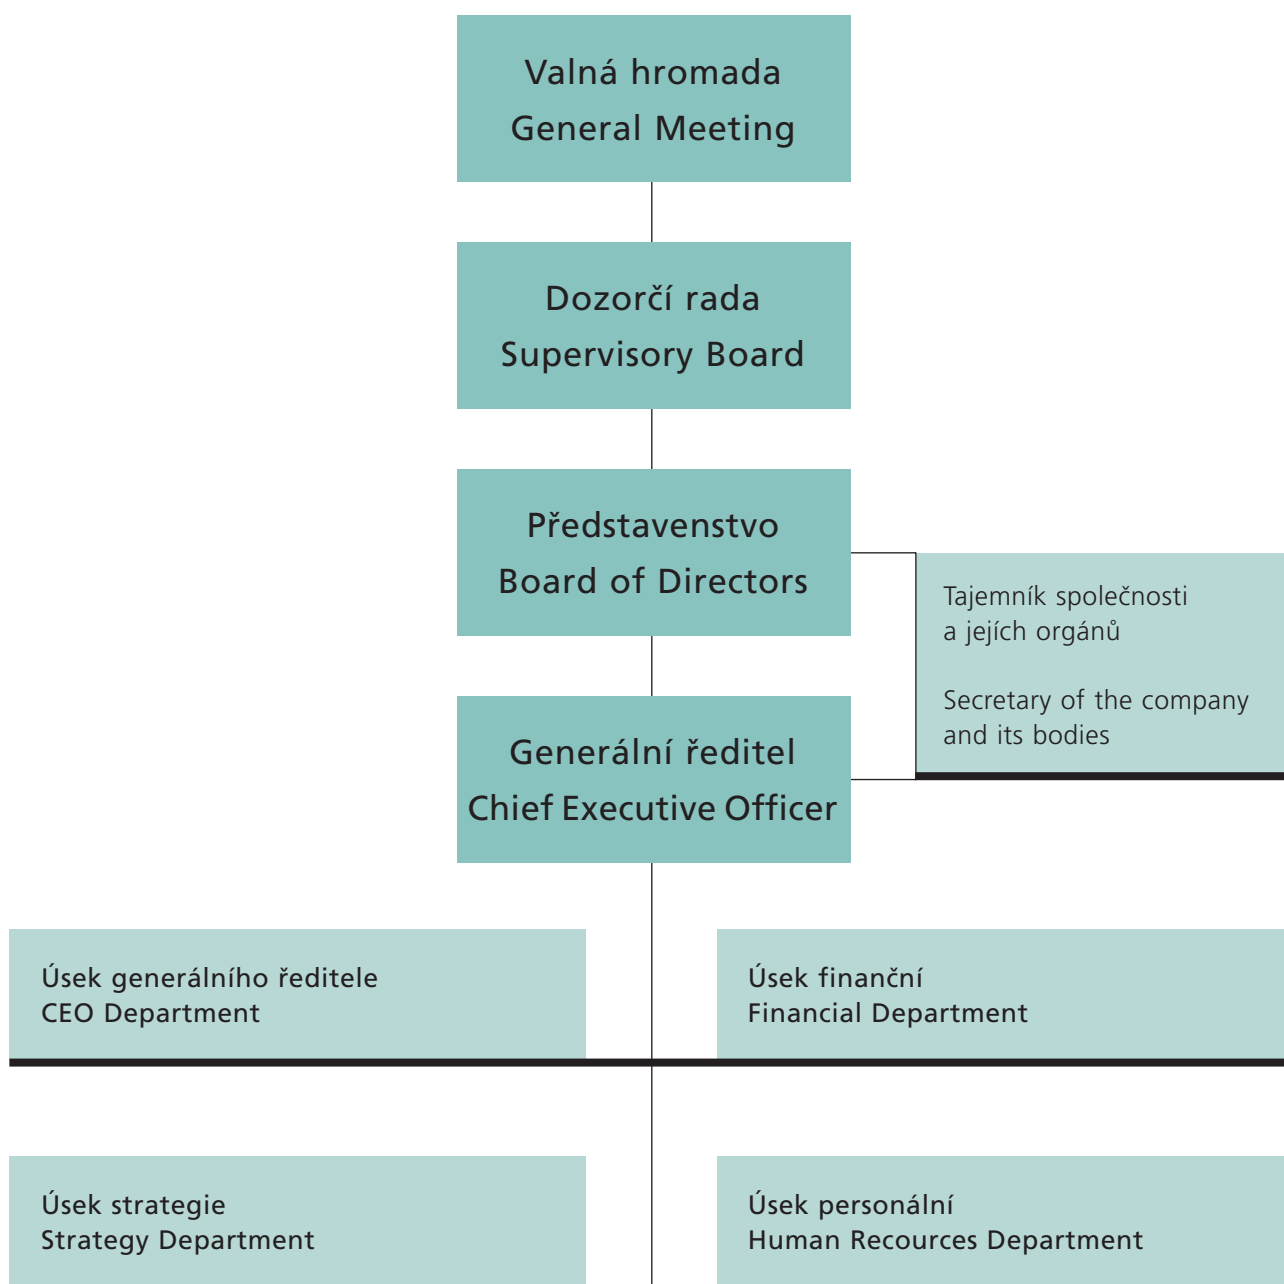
Valná hromada
General Meeting

Dozorčí rada
Supervisory Board

Představenstvo
Board of Directors

Tajemník společnosti
a jejích orgánů

Secretary of the company
and its bodies

Generální ředitel
Chief Executive Officer

Úsek generálního ředitele
CEO Department

Úsek finanční
Financial Department

Úsek strategie
Strategy Department

Úsek personální
Human Recources Department